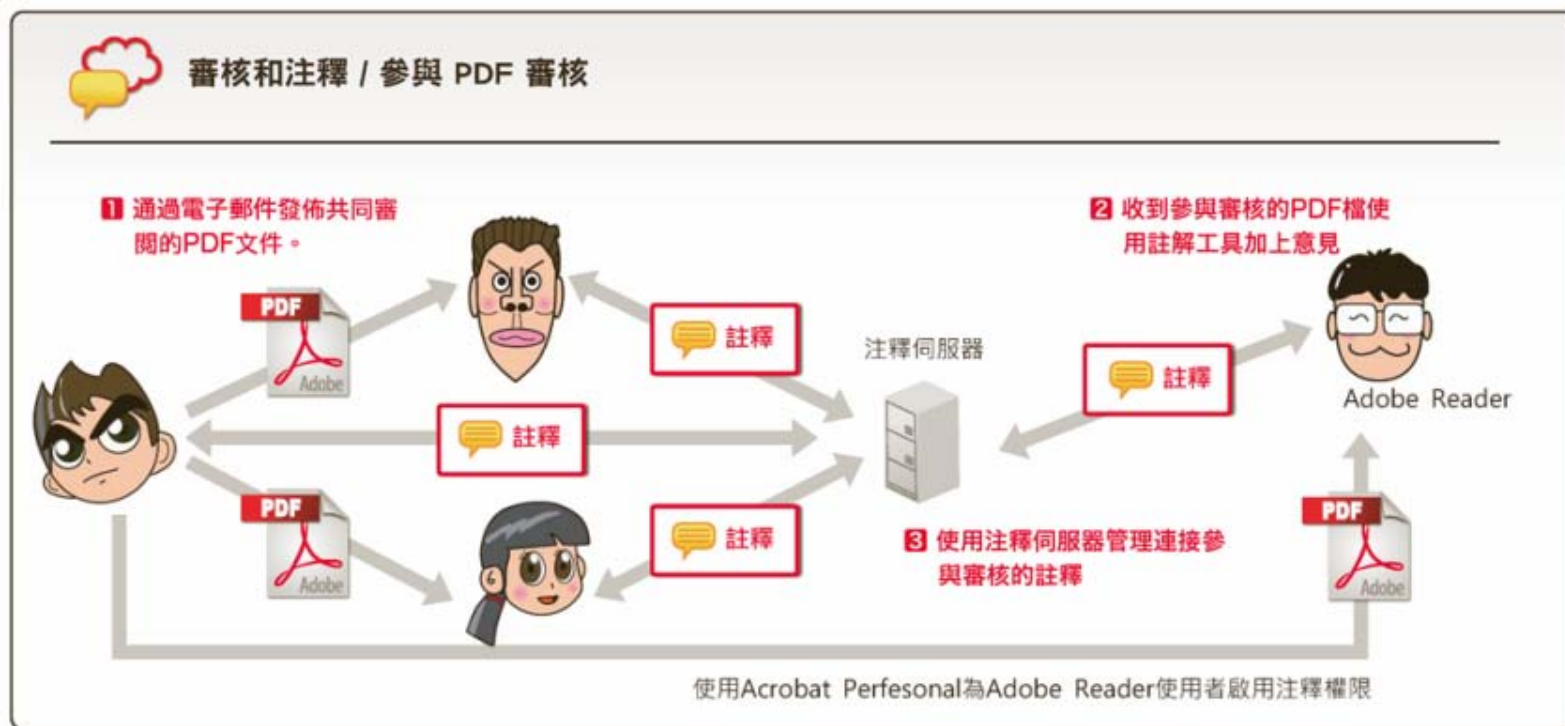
審核和注釋 / 參與 PDF 審核

1 通過電子郵件發佈共同審閱的PDF文件。

2 收到參與審核的PDF檔使用註解工具加上意見

PDF
Adobe

註釋

注釋伺服器

註釋

Adobe Reader

註釋

PDF
Adobe

註釋

3 使用注釋伺服器管理連接參與審核的註釋

PDF
Adobe

使用Acrobat Perfesonal為Adobe Reader使用者啟用注釋權限